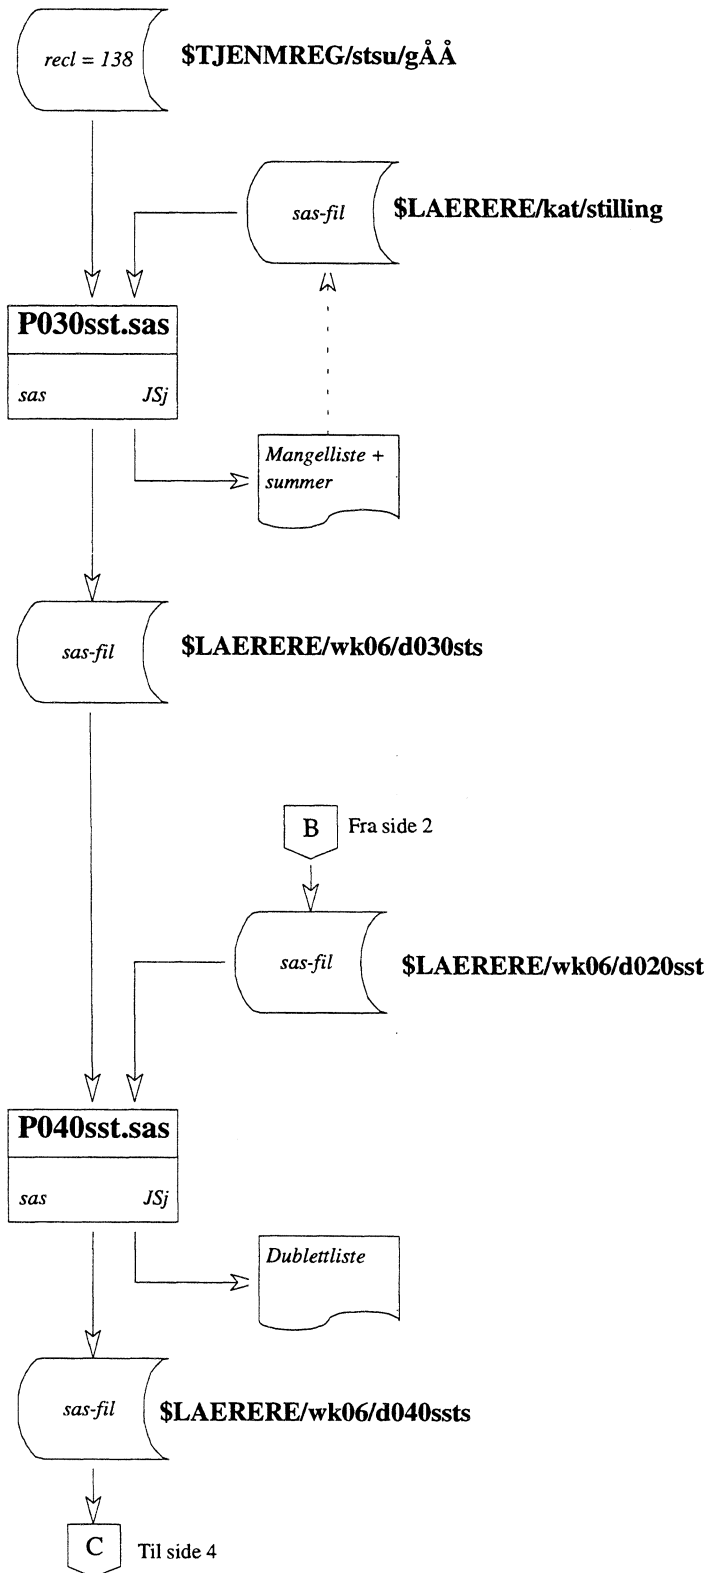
recl = 138 $TJENMREG/stsu/gÅÅ

sas-fil $LAERERE/kat/stilling

P030sst.sas

sas JSj

Mangelliste + summer

sas-fil $LAERERE/wk06/d030sts

B Fra side 2

sas-fil $LAERERE/wk06/d020sst

P040sst.sas

sas JSj

Dublettliste

sas-fil $LAERERE/wk06/d040ssts

C Til side 4